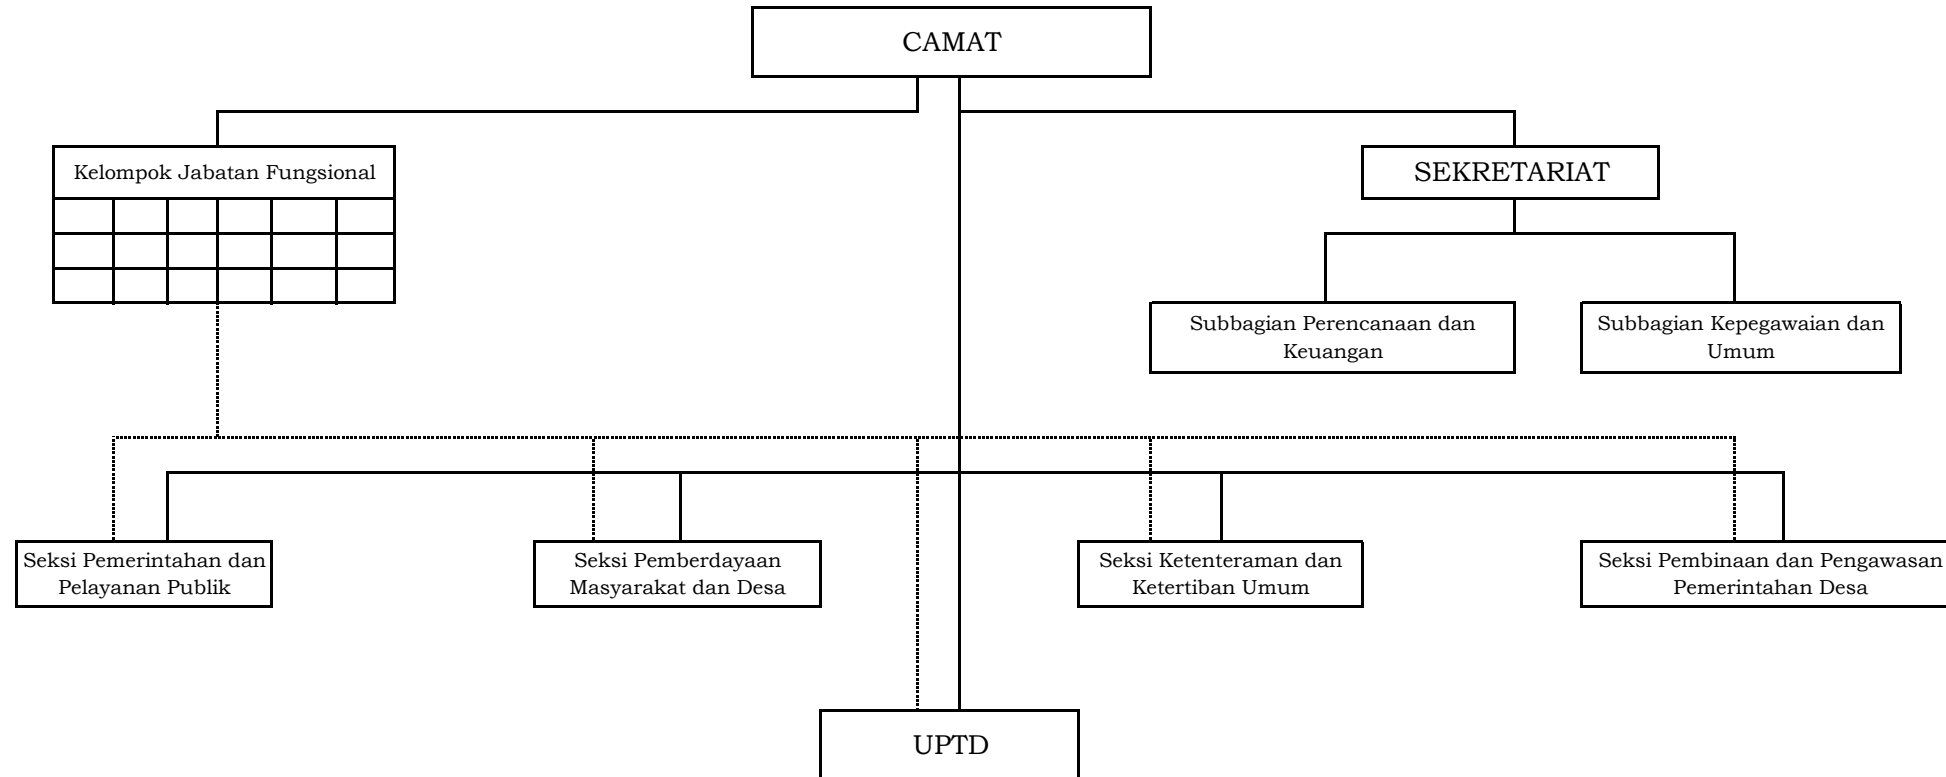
CAMAT

Kelompok Jabatan Fungsional

SEKRETARIAT

Subbagian Perencanaan dan Keuangan

Subbagian Kepegawaian dan Umum

Seksi Pemerintahan dan Pelayanan Publik

Seksi Pemberdayaan Masyarakat dan Desa

Seksi Ketenteraman dan Ketertiban Umum

Seksi Pembinaan dan Pengawasan Pemerintahan Desa

UPTD